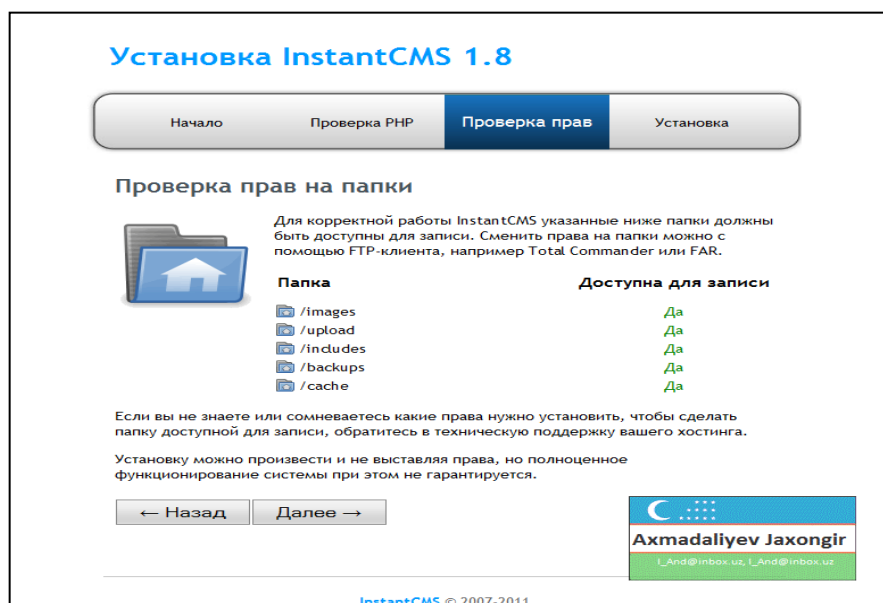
Установка InstantCMS 1.8

Начало
Проверка PHP
Проверка прав
Установка

Проверка прав на папки

Для корректной работы InstantCMS указанные ниже папки должны быть доступны для записи. Сменить права на папки можно с помощью FTP-клиента, например Total Commander или FAR.

| Папка | Доступна для записи |
|---|---|
| /images | Да |
| /upload | Да |
| /includes | Да |
| /backups | Да |
| /cache | Да |

Если вы не знаете или сомневаетесь какие права нужно установить, чтобы сделать папку доступной для записи, обратитесь в техническую поддержку вашего хостинга.

Установку можно произвести и не выставляя права, но полноценное функционирование системы при этом не гарантируется.

← Назад
Далее →

Axmadaliyev Jaxongir
I_And@inbox.uz, I_And@inbox.uz

InstantCMS © 2007-2011